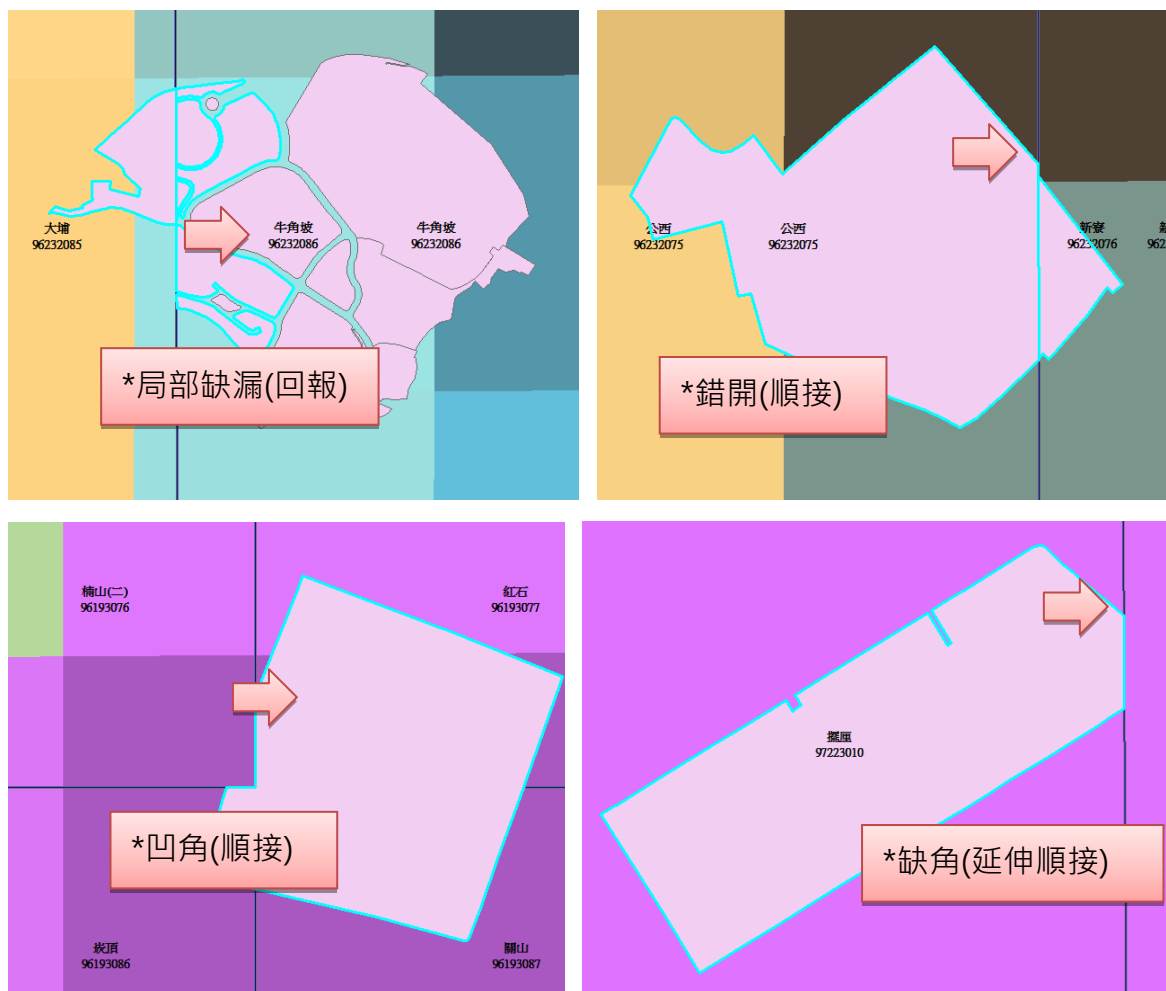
大埔
96232085

牛角坡
96232086

牛角坡
96232086

*局部缺漏(回報)

公西
96232075

公西
96232075

新寮
96232076

*錯開(順接)

楠山(二)
96193076

紅石
96193077

*凹角(順接)

崁頂
96193086

關山
96193087

擺厘
97223010

*缺角(延伸順接)